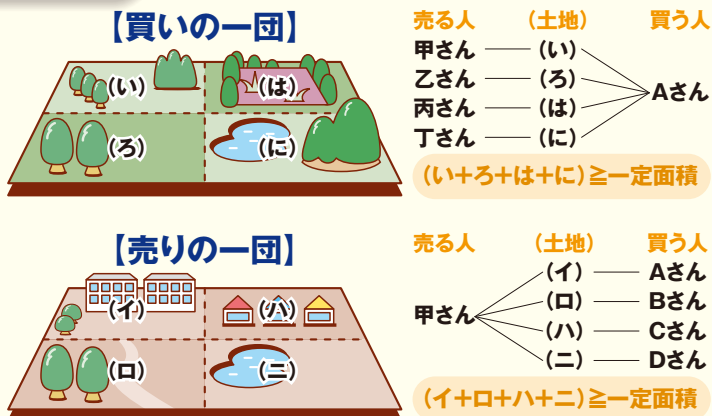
【買いの一団】

(い)
(は)
(ろ)
(に)

売る人　(土地)　買う人
甲さん —— (い)
乙さん —— (ろ)
丙さん —— (は)　Aさん
丁さん —— (に)

(い+ろ+は+に)≧一定面積

【売りの一団】

(イ)
(ハ)
(ロ)
(ニ)

売る人　(土地)　買う人
(イ) —— Aさん
甲さん　(ロ) —— Bさん
(ハ) —— Cさん
(ニ) —— Dさん

(イ+ロ+ハ+ニ)≧一定面積